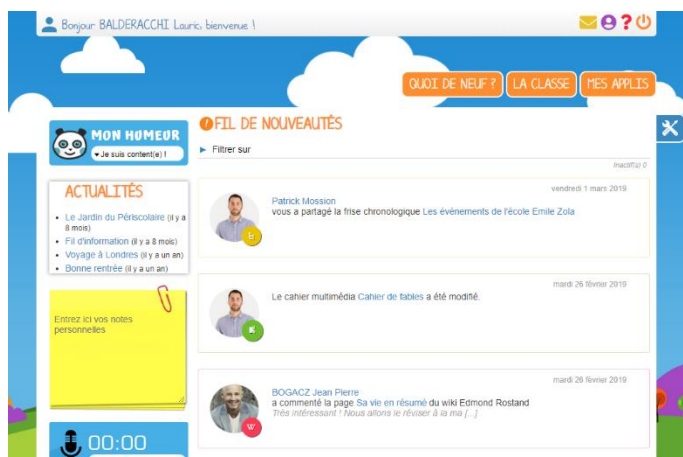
Bonjour BALDERACCHI Lauric, bienvenue !

QUOI DE NEUF ? LA CLASSE MES APPLIS

MON HUMEUR
Je suis content(e) !

ACTUALITÉS
- Le Jardin du Périscolaire (il y a 8 mois)
- Fil d'information (il y a 8 mois)
- Voyage à Londres (il y a un an)
- Bonne rentrée (il y a un an)

Entrez ici vos notes personnelles

00:00

FIL DE NOUVEAUTÉS
Filtrer sur
Inactif(s) 0

vendredi 1 mars 2019
Patrick Mossion
vous a partagé la frise chronologique Les événements de l'école Emile Zola

mardi 26 février 2019
Le cahier multimédia Cahier de fables a été modifié.

mardi 26 février 2019
BOGACZ Jean Pierre
a commenté la page Sa vie en résumé du wiki Edmond Rostand
Très intéressant ! Nous allons le réviser à la ma [...]